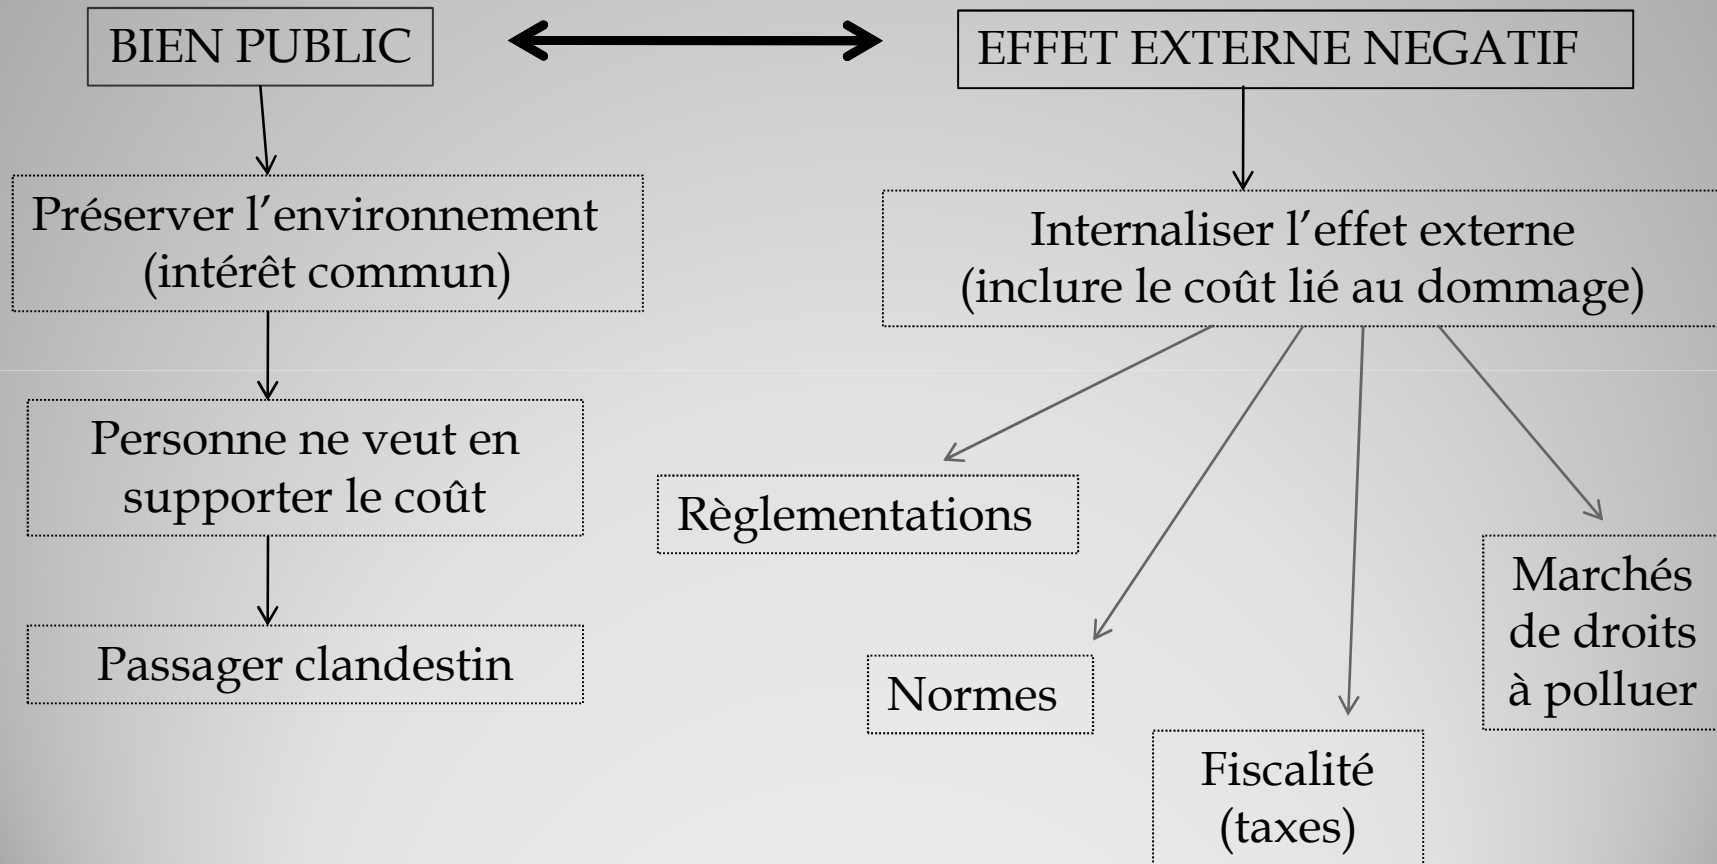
BIEN PUBLIC

EFFET EXTERNE NEGATIF

Préserver l’environnement (intérêt commun)

Personne ne veut en supporter le coût

Passager clandestin

Internaliser l’effet externe (inclure le coût lié au dommage)

Règlementations

Normes

Fiscalité (taxes)

Marchés de droits à polluer